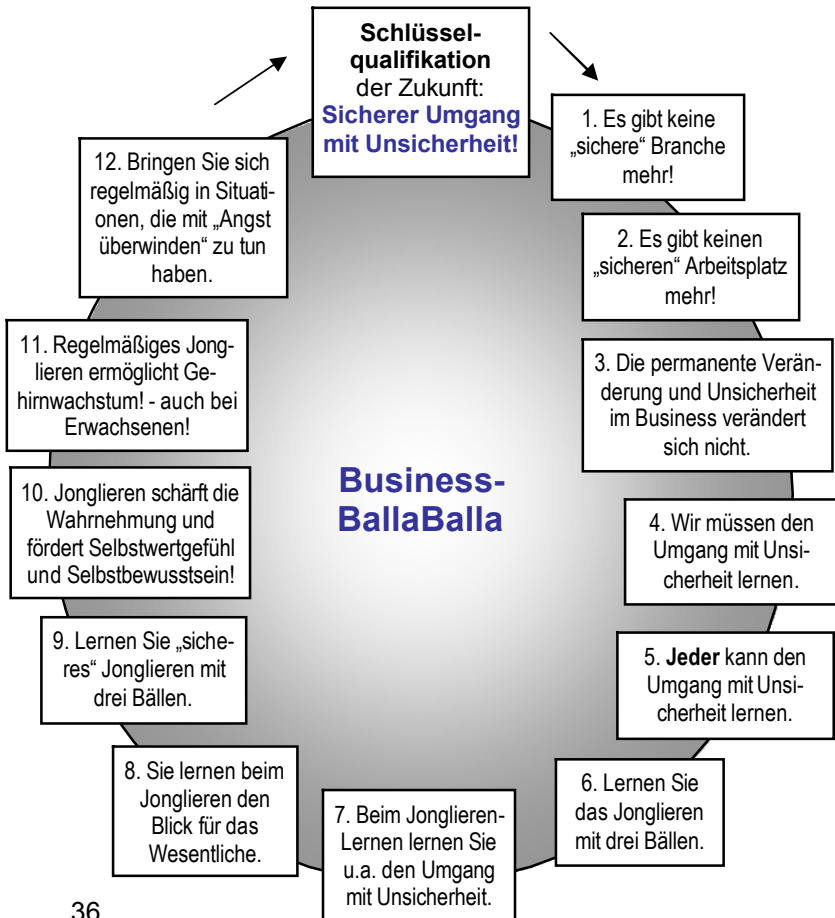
**Schlüsselqualifikation** der Zukunft: **Sicherer Umgang mit Unsicherheit!**

1. Es gibt keine „sichere“ Branche mehr!

2. Es gibt keinen „sicheren“ Arbeitsplatz mehr!

3. Die permanente Veränderung und Unsicherheit im Business verändert sich nicht.

4. Wir müssen den Umgang mit Unsicherheit lernen.

5. **Jeder** kann den Umgang mit Unsicherheit lernen.

6. Lernen Sie das Jonglieren mit drei Bällen.

7. Beim Jonglieren-Lernen lernen Sie u.a. den Umgang mit Unsicherheit.

8. Sie lernen beim Jonglieren den Blick für das Wesentliche.

9. Lernen Sie „sicheres“ Jonglieren mit drei Bällen.

10. Jonglieren schärft die Wahrnehmung und fördert Selbstwertgefühl und Selbstbewusstsein!

11. Regelmäßiges Jonglieren ermöglicht Gehirnwachstum! - auch bei Erwachsenen!

12. Bringen Sie sich regelmäßig in Situationen, die mit „Angst überwinden“ zu tun haben.

**Business-BallaBalla**

36